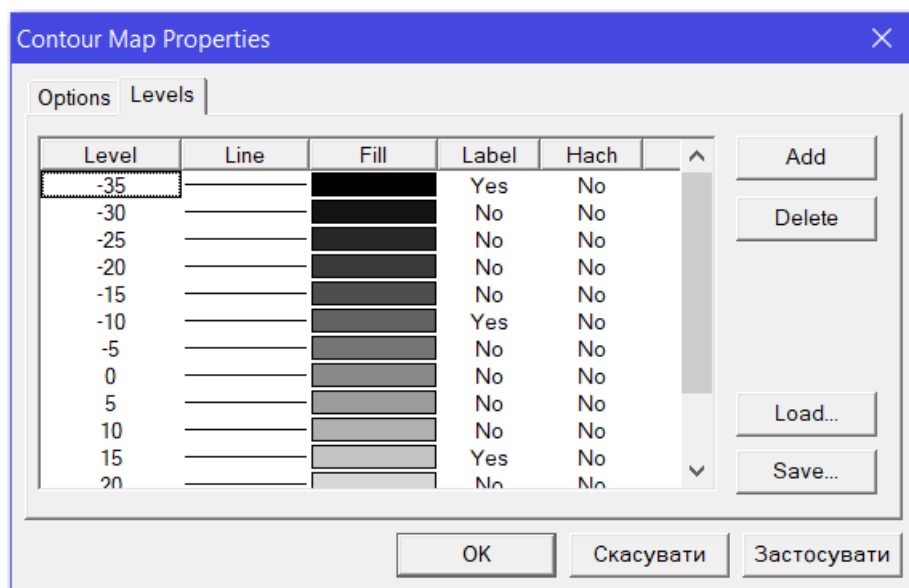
Contour Map Properties

Options Levels

| Level | Line | Fill | Label | Hach |
|---|---|---|---|---|
| -35 | | | Yes | No |
| -30 | | | No | No |
| -25 | | | No | No |
| -20 | | | No | No |
| -15 | | | No | No |
| -10 | | | Yes | No |
| -5 | | | No | No |
| 0 | | | No | No |
| 5 | | | No | No |
| 10 | | | No | No |
| 15 | | | Yes | No |
| 20 | | | No | No |

Add
Delete
Load...
Save...

OK Скасувати Застосувати